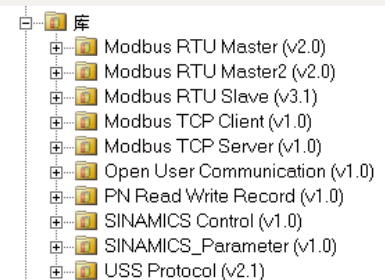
库
Modbus RTU Master (v2.0)
Modbus RTU Master2 (v2.0)
Modbus RTU Slave (v3.1)
Modbus TCP Client (v1.0)
Modbus TCP Server (v1.0)
Open User Communication (v1.0)
PN Read Write Record (v1.0)
SINAMICS Control (v1.0)
SINAMICS_Parameter (v1.0)
USS Protocol (v2.1)